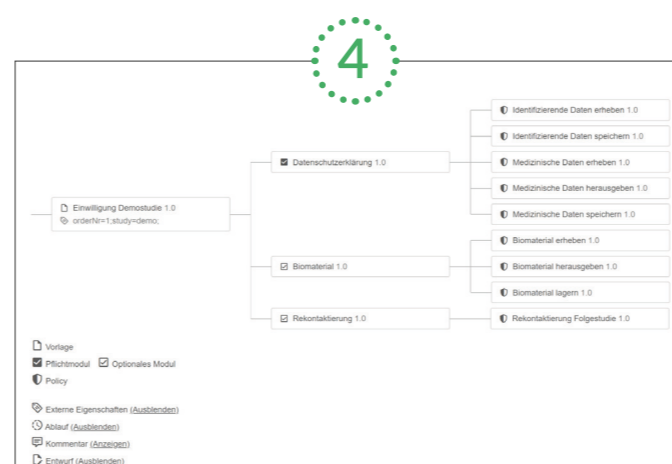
4

Einwilligung Demostudie 1.0
orderNr=1;study=demo;

Datenschutzerklärung 1.0

Identifizierende Daten erheben 1.0
Identifizierende Daten speichern 1.0
Medizinische Daten erheben 1.0
Medizinische Daten herausgeben 1.0
Medizinische Daten speichern 1.0

Biomaterial 1.0

Biomaterial erheben 1.0
Biomaterial herausgeben 1.0
Biomaterial lagern 1.0

Rekontaktierung 1.0

Rekontaktierung Folgestudie 1.0

Vorlage
Pflichtmodul Optionales Modul
Policy

Externe Eigenschaften (Ausblenden)
Ablauf (Ausblenden)
Kommentar (Anzeigen)
Entwurf (Ausblenden)